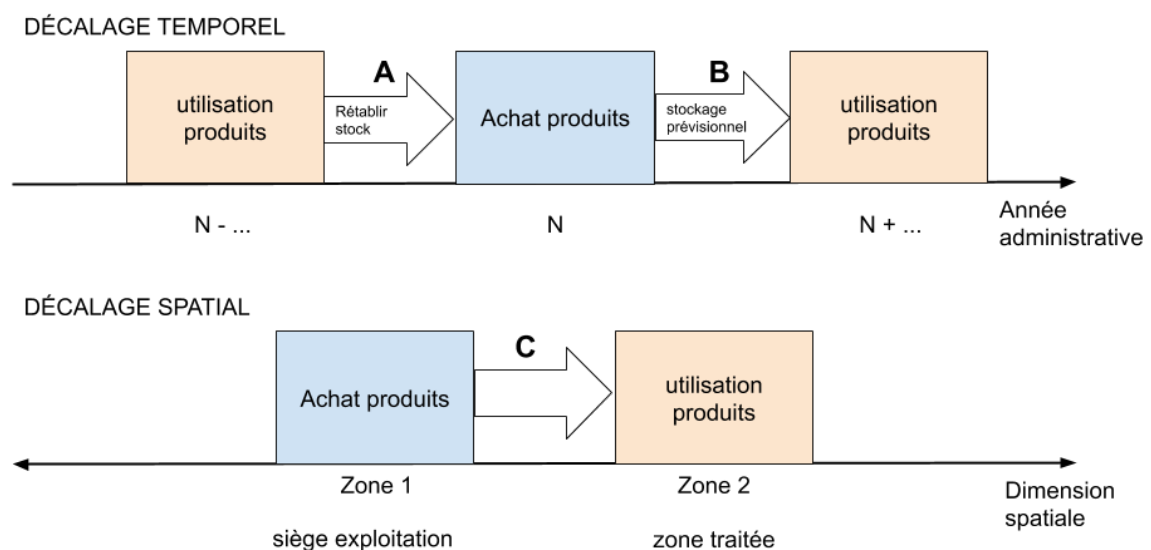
DÉCALAGE TEMPOREL

utilisation produits

A

Rétablir stock

Achat produits

B

stockage prévisionnel

utilisation produits

N - ...

N

N + ...

Année administrative

DÉCALAGE SPATIAL

Achat produits

C

utilisation produits

Zone 1

siège exploitation

Zone 2

zone traitée

Dimension spatiale